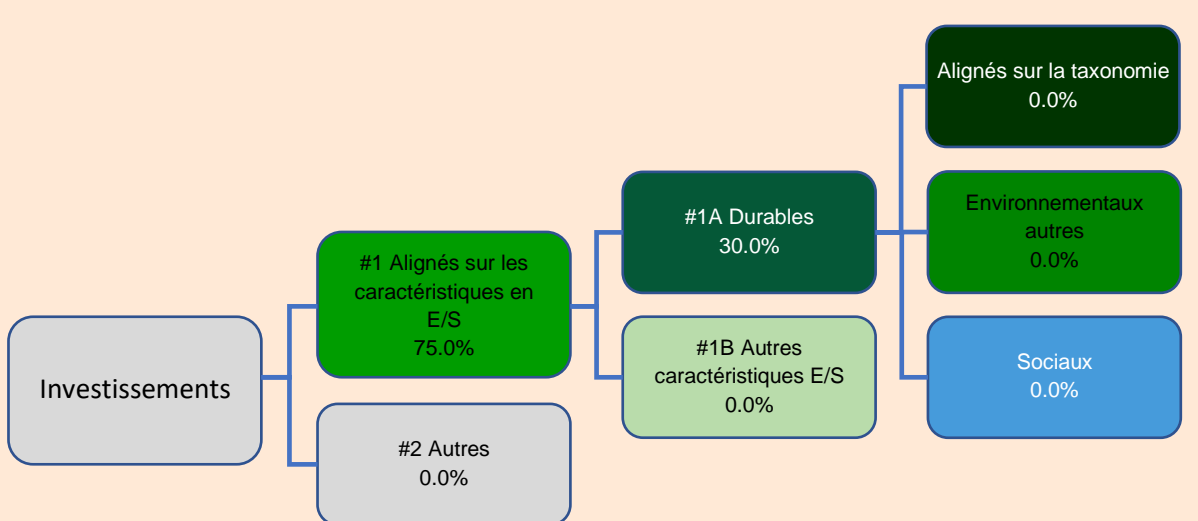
Investissements

#1 Alignés sur les caractéristiques en E/S
75.0%

#2 Autres
0.0%

#1A Durables
30.0%

#1B Autres caractéristiques E/S
0.0%

Alignés sur la taxonomie
0.0%

Environnementaux autres
0.0%

Sociaux
0.0%